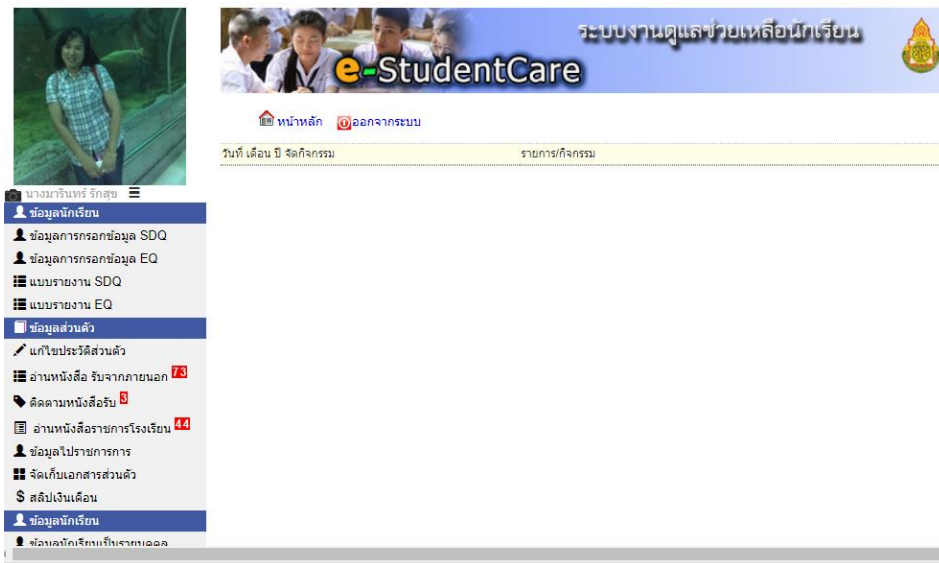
ระบบงานดูแลช่วยเหลือนักเรียน
e-StudentCare

หน้าหลัก ออกจากระบบ

วันที่ เดือน ปี จัดกิจกรรม รายการ/กิจกรรม

นางมารินทร์ รักสุข

ข้อมูลนักเรียน
ข้อมูลการกรอกข้อมูล SDQ
ข้อมูลการกรอกข้อมูล EQ
แบบรายงาน SDQ
แบบรายงาน EQ
ข้อมูลส่วนตัว
แก้ไขประวัติส่วนตัว
อ่านหนังสือ รับจากภายนอก 73
ติดตามหนังสือรับ 3
อ่านหนังสือราชการโรงเรียน 44
ข้อมูลไปราชการการ
จัดเก็บเอกสารส่วนตัว
สลิปเงินเดือน
ข้อมูลนักเรียน
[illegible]